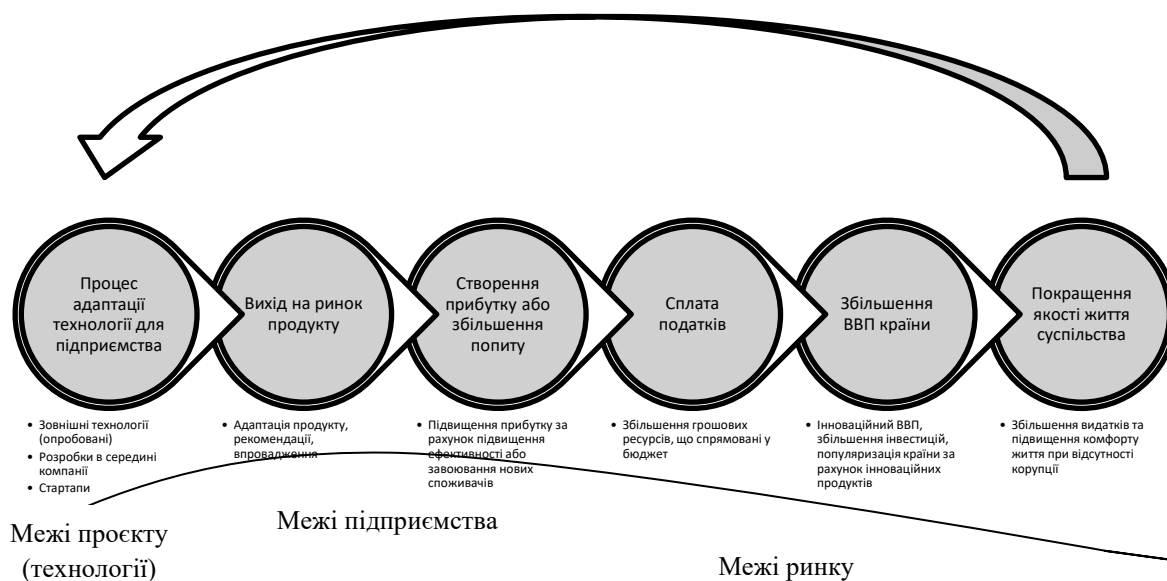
Процес адаптації технології для підприємства

Вихід на ринок продукту

Створення прибутку або збільшення попиту

Сплата податків

Збільшення ВВП країни

Покращення якості життя суспільства

- Зовнішні технології (опробовані)
- Розробки в середині компанії
- Стартапи

- Адаптація продукту, рекомендації, впровадження

- Підвищення прибутку за рахунок підвищення ефективності або завоювання нових споживачів

- Збільшення грошових ресурсів, що спрямовані у бюджет

- Інноваційний ВВП, збільшення інвестицій, популяризація країни за рахунок інноваційних продуктів

- Збільшення видатків та підвищення комфорту життя при відсутності корупції

Межі проєкту (технології)

Межі підприємства

Межі ринку